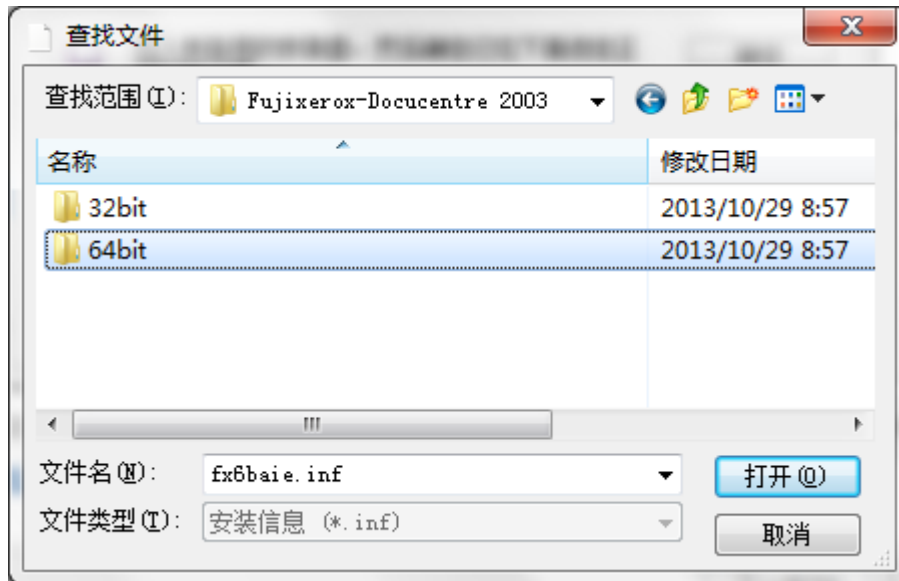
查找文件

查找范围(I): Fujixerox-Docucentre 2003

| 名称 | 修改日期 |
|---|---|
| 32bit | 2013/10/29 8:57 |
| 64bit | 2013/10/29 8:57 |

文件名(N): fx6baie.inf
打开(O)

文件类型(T): 安装信息 (*.inf)
取消